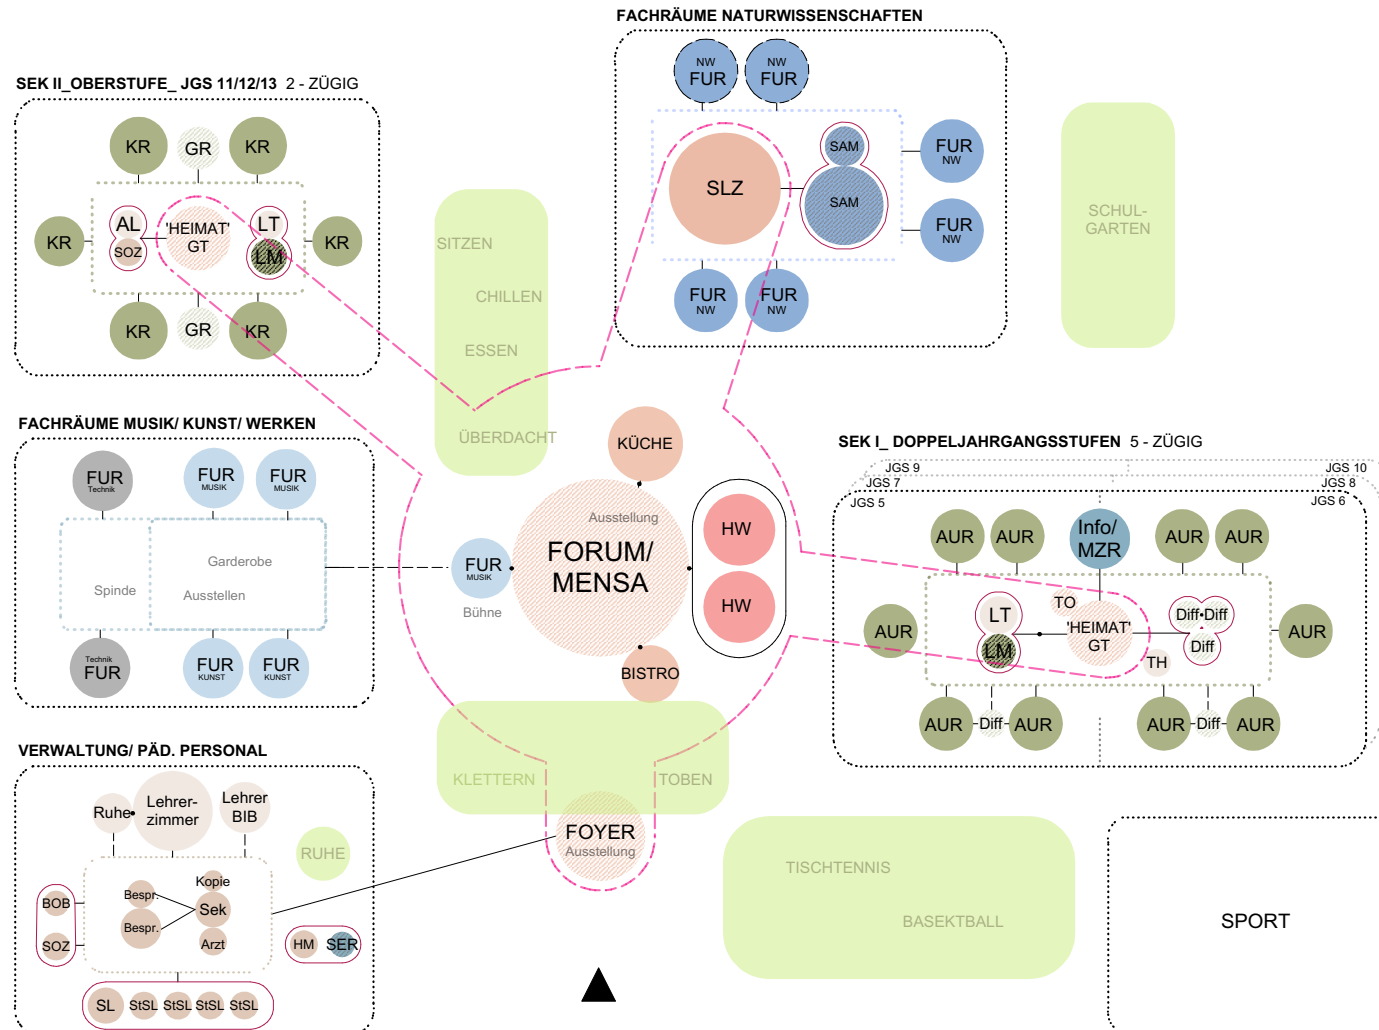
FACHRÄUME NATURWISSENSCHAFTEN

NW FUR
NW FUR
SAM
FUR NW
SLZ
SAM
FUR NW
FUR NW
FUR NW

SCHUL-GARTEN

SEK II_OBERSTUFE_ JGS 11/12/13 2 - ZÜGIG

KR
GR
KR
AL
SOZ
'HEIMAT' GT
LT
LM
KR
KR
KR
GR
KR

SITZEN
CHILLEN
ESSEN
ÜBERDACHT

KÜCHE

FACHRÄUME MUSIK/ KUNST/ WERKEN

FUR Technik
FUR MUSIK
FUR MUSIK
Garderobe
Spinde
Ausstellen
Technik FUR
FUR KUNST
FUR KUNST

FUR MUSIK
Bühne

Ausstellung
FORUM/ MENSA

HW
HW

BISTRO

SEK I_ DOPPELJAHRGANGSSTUFEN 5 - ZÜGIG

JGS 9
JGS 10
JGS 7
JGS 8
JGS 5
JGS 6

AUR
AUR
Info/ MZR
AUR
AUR
AUR
LT
LM
TO
'HEIMAT' GT
Diff Diff
Diff
TH
AUR
AUR
Diff
AUR
AUR
Diff
AUR

VERWALTUNG/ PÄD. PERSONAL

Ruhe
Lehrer-zimmer
Lehrer BIB
RUHE
BOB
SOZ
Bespr.
Bespr.
Kopie
Sek
Arzt
HM
SER
SL
StSL
StSL
StSL
StSL

KLETTERN
TOBEN
FOYER
Ausstellung

TISCHTENNIS
BASEKTBALL

SPORT